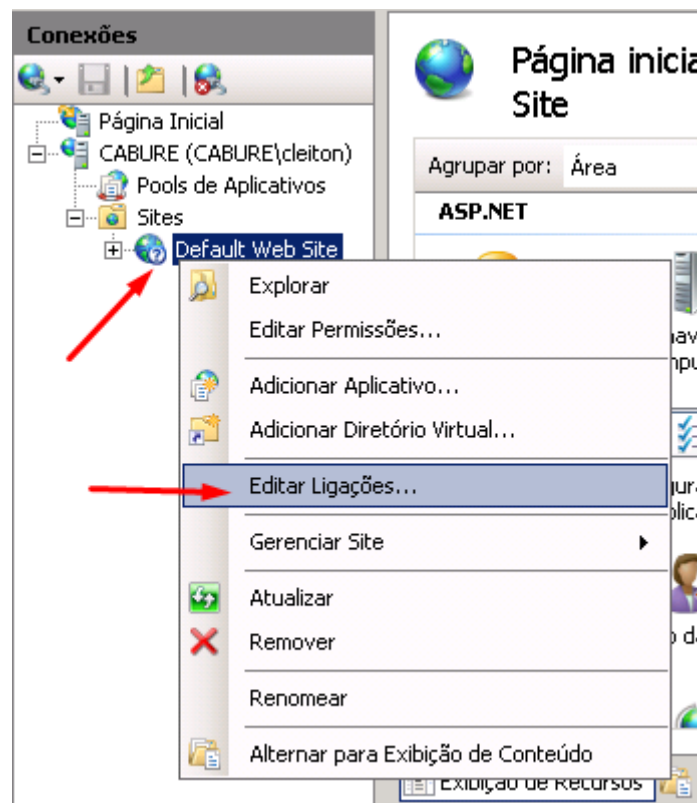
Conexões

Página Inicial
CABURE (CABURE\cleiton)
Pools de Aplicativos
Sites
Default Web Site

Explorar
Editar Permissões...
Adicionar Aplicativo...
Adicionar Diretório Virtual...
Editar Ligações...
Gerenciar Site
Atualizar
Remover
Renomear
Alternar para Exibição de Conteúdo

Página inicia
Site

Agrupar por: Área
ASP.NET

nav
npu

ura
plica

o da

Exibição de Recursos